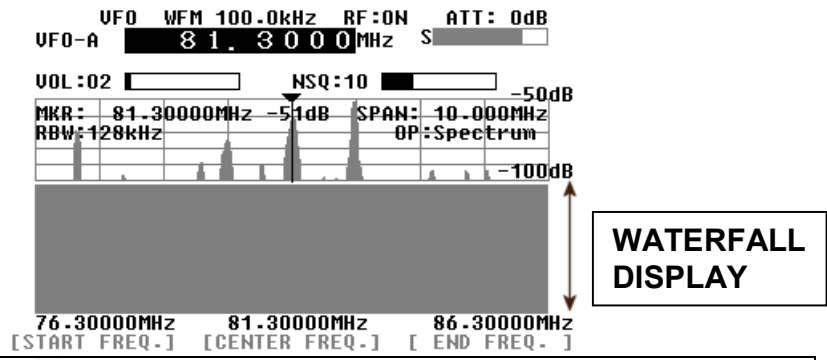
VFO WFM 100.0kHz RF:ON ATT: 0dB
VFO-A 81.3000MHz S

VOL:02 NSQ:10
-50dB
MKR: 81.30000MHz -51dB SPAN: 10.000MHz
RBW:128kHz OP:Spectrum
-100dB

WATERFALL DISPLAY

76.30000MHz 81.30000MHz 86.30000MHz
[START FREQ.] [CENTER FREQ.] [ END FREQ. ]